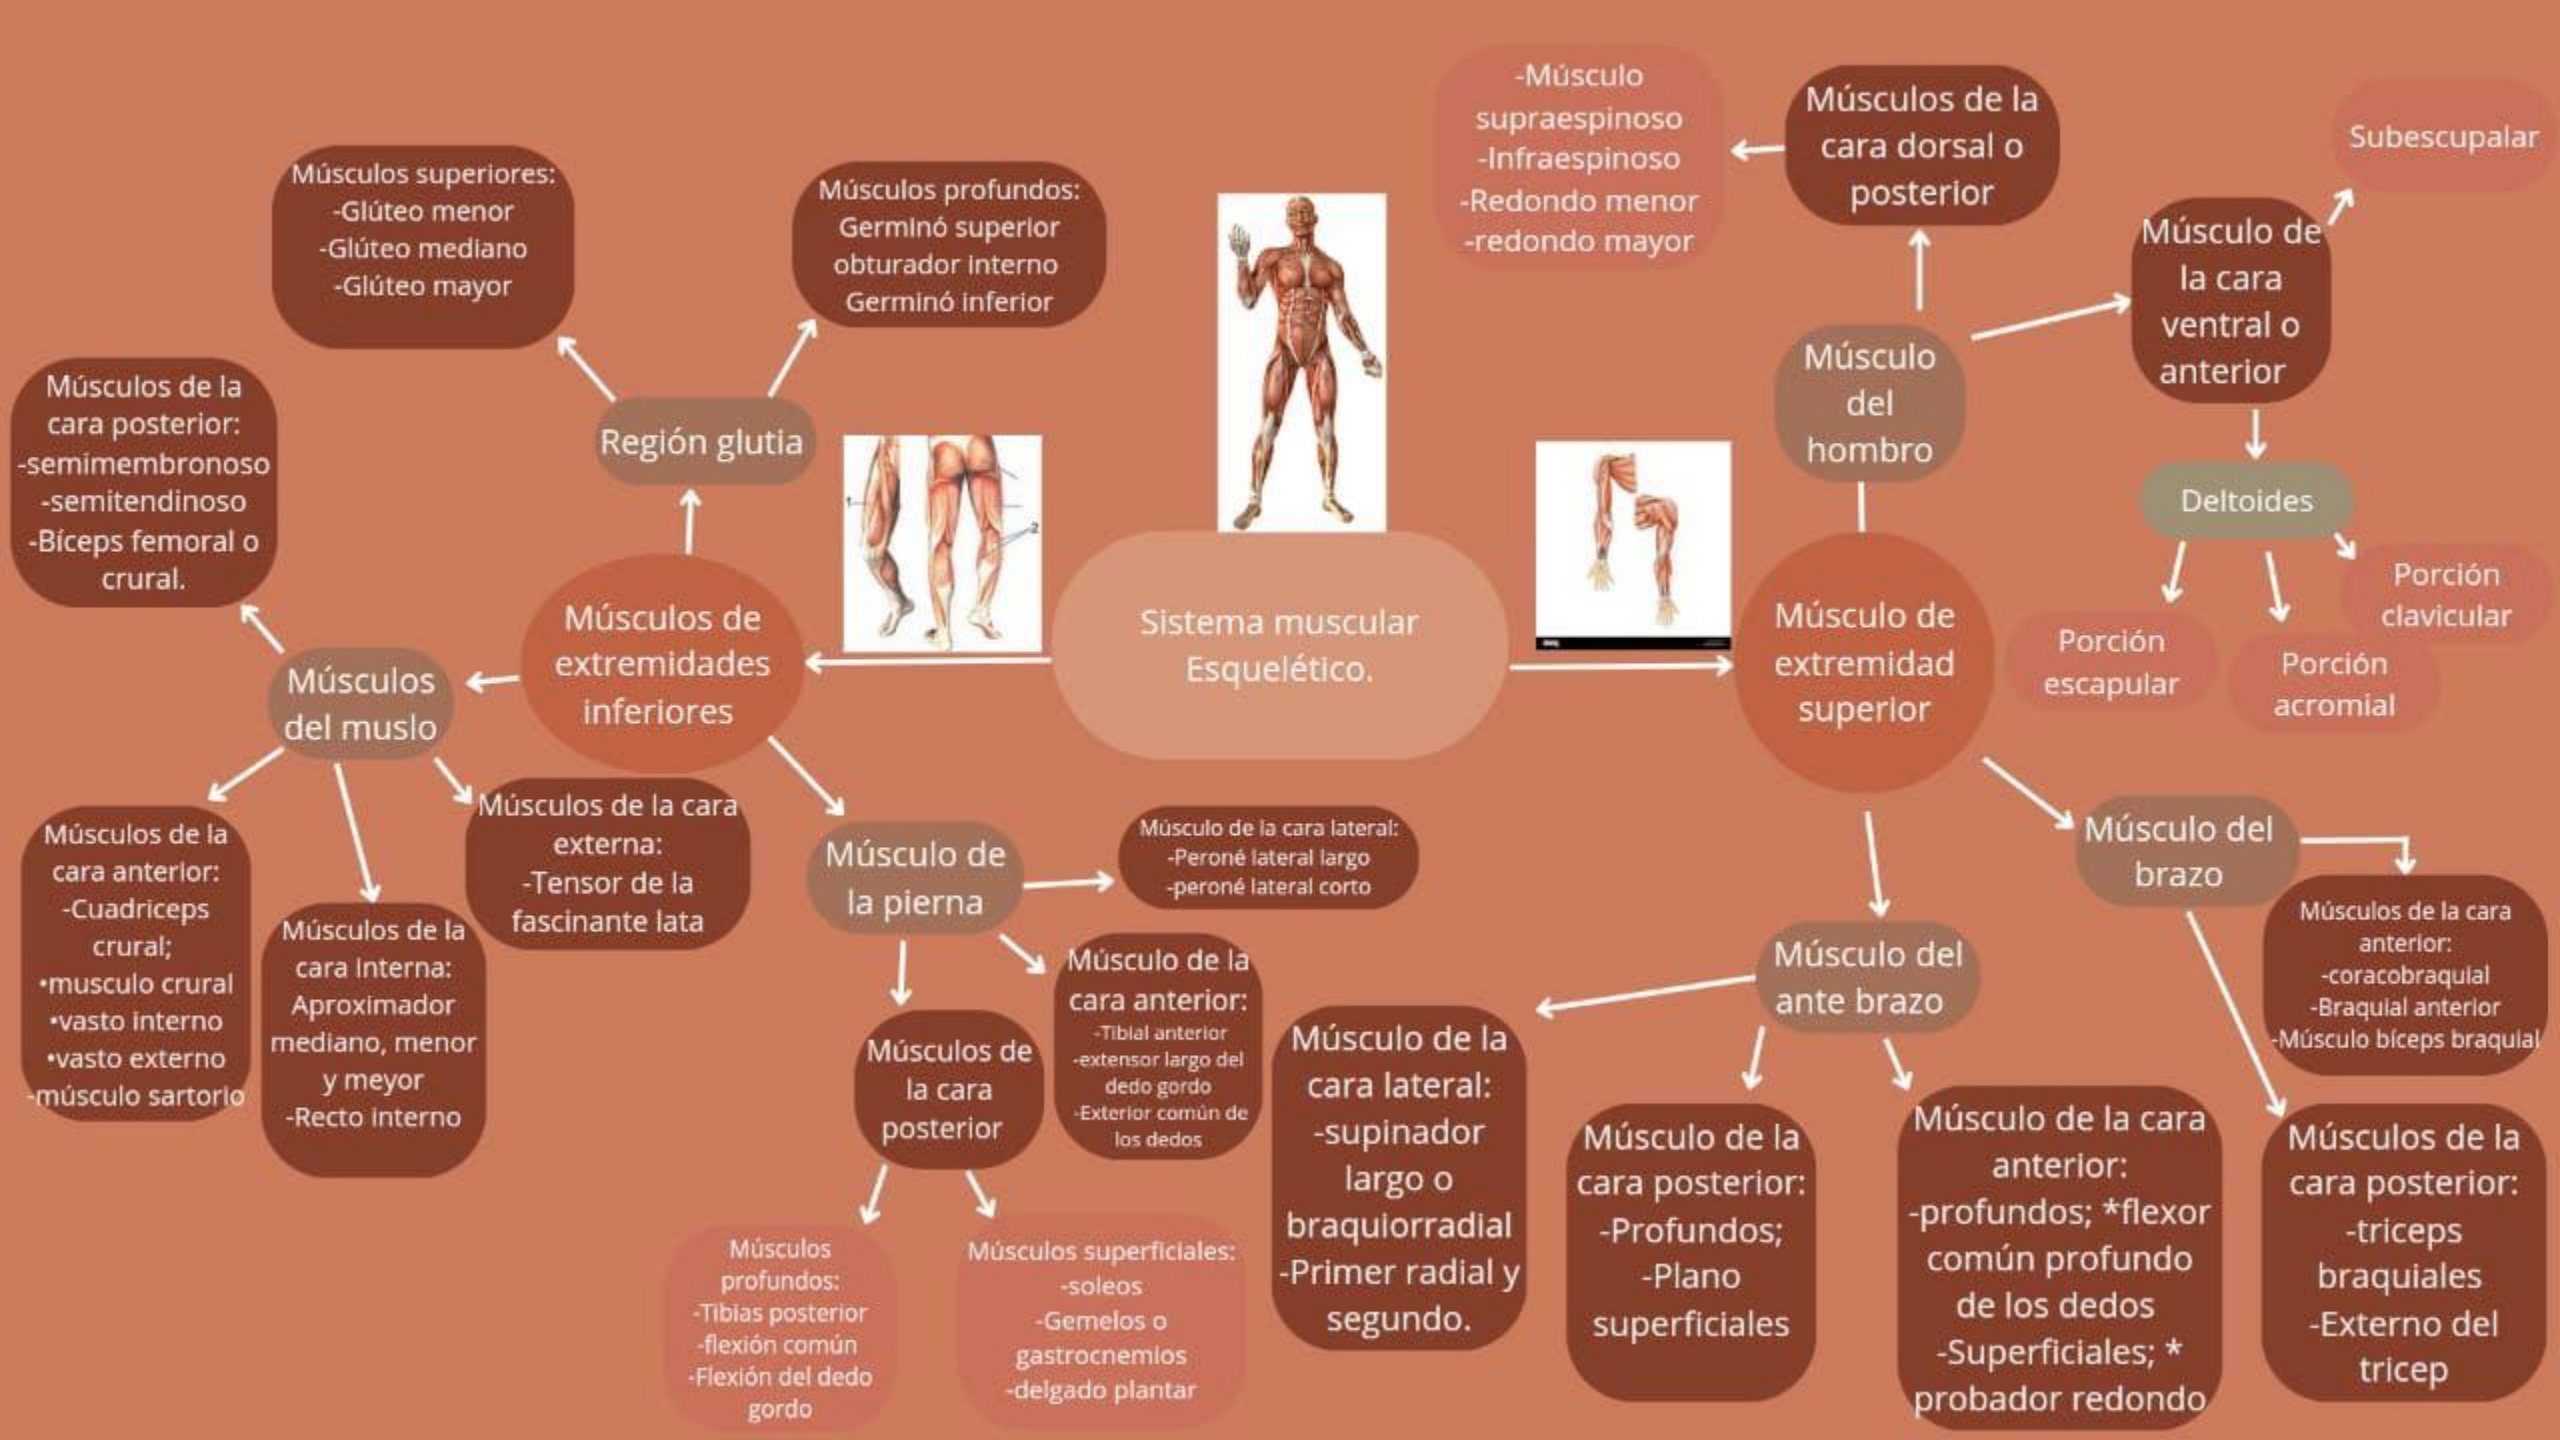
Sistema muscular Esquelético.

Músculos de extremidades inferiores

Región glutia

Músculos superiores:
-Glúteo menor
-Glúteo mediano
-Glúteo mayor

Músculos profundos:
Germinó superior
obturador interno
Germinó inferior

Músculos del muslo

Músculos de la cara posterior:
-semimembronoso
-semitendinoso
-Bíceps femoral o crural.

Músculos de la cara anterior:
-Cuadriceps crural;
•musculo crural
•vasto interno
•vasto externo
-músculo sartorio

Músculos de la cara interna:
Aproximador mediano, menor y meyor
-Recto interno

Músculos de la cara externa:
-Tensor de la fascinante lata

Músculo de la pierna

Músculo de la cara lateral:
-Peroné lateral largo
-peroné lateral corto

Músculo de la cara anterior:
-Tibial anterior
-extensor largo del dedo gordo
-Exterior común de los dedos

Músculos de la cara posterior

Músculos profundos:
-Tibias posterior
-flexión común
-Flexión del dedo gordo

Músculos superficiales:
-soleos
-Gemelos o gastrocnemios
-delgado plantar

Músculo de extremidad superior

Músculo del hombro

Músculos de la cara dorsal o posterior

-Músculo supraespinoso
-Infraespinoso
-Redondo menor
-redondo mayor

Músculo de la cara ventral o anterior

Subescupalar

Deltoides

Porción escapular

Porción acromial

Porción clavicular

Músculo del brazo

Músculos de la cara anterior:
-coracobraquial
-Braquial anterior
-Músculo bíceps braquial

Músculos de la cara posterior:
-triceps braquiales
-Externo del tricep

Músculo del ante brazo

Músculo de la cara lateral:
-supinador largo o braquiorradial
-Primer radial y segundo.

Músculo de la cara posterior:
-Profundos;
-Plano superficiales

Músculo de la cara anterior:
-profundos; *flexor común profundo de los dedos
-Superficiales; * probador redondo